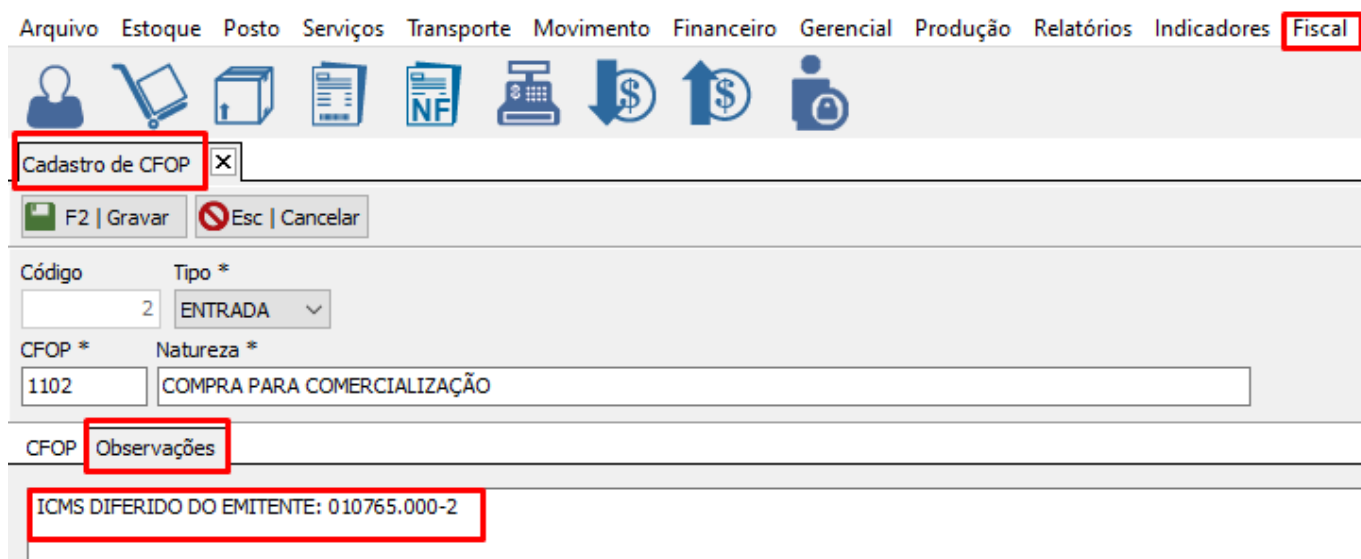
Arquivo Estoque Posto Serviços Transporte Movimento Financeiro Gerencial Produção Relatórios Indicadores Fiscal

NF

Cadastro de CFOP ×

F2 | Gravar Esc | Cancelar

Código
2

Tipo *
ENTRADA

CFOP *
1102

Natureza *
COMPRA PARA COMERCIALIZAÇÃO

CFOP Observações

ICMS DIFERIDO DO EMITENTE: 010765.000-2